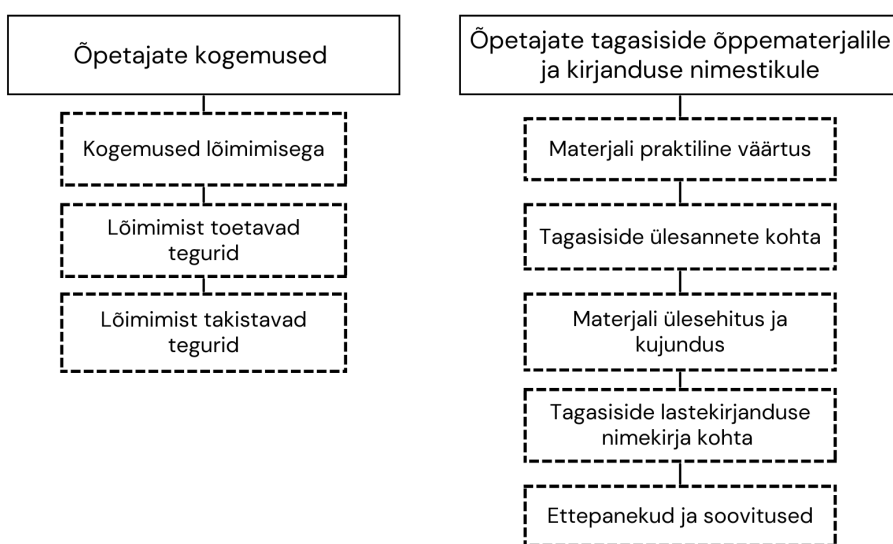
Õpetajate kogemused

Kogemused lõimimisega

Lõimimist toetavad tegurid

Lõimimist takistavad tegurid

Õpetajate tagasiside õppematerjalile ja kirjanduse nimestikule

Materjali praktiline väärtus

Tagasiside ülesannete kohta

Materjali ülesehitus ja kujundus

Tagasiside lastekirjanduse nimekirja kohta

Ettepanekud ja soovitused